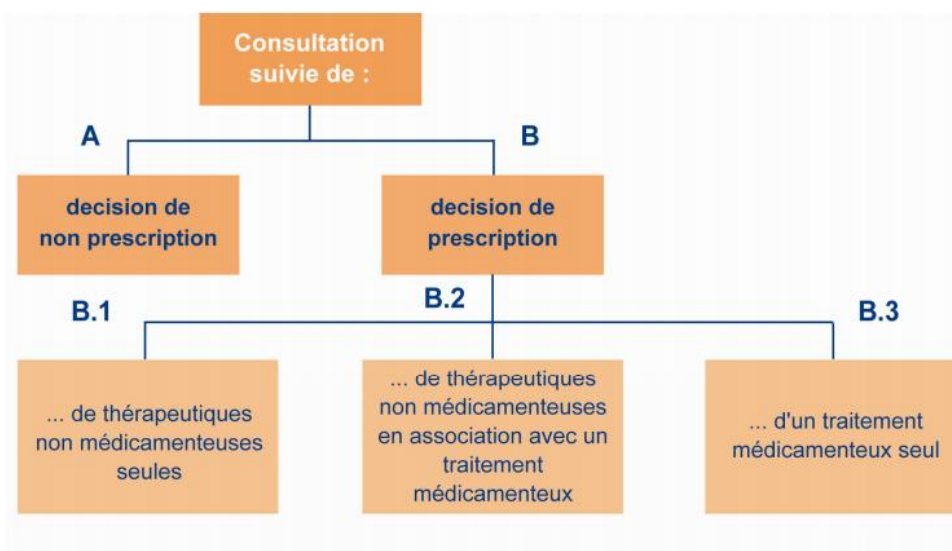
Consultation suivie de :

A

B

decision de non prescription

decision de prescription

B.1

B.2

B.3

... de thérapeutiques non médicamenteuses seules

... de thérapeutiques non médicamenteuses en association avec un traitement médicamenteux

... d'un traitement médicamenteux seul